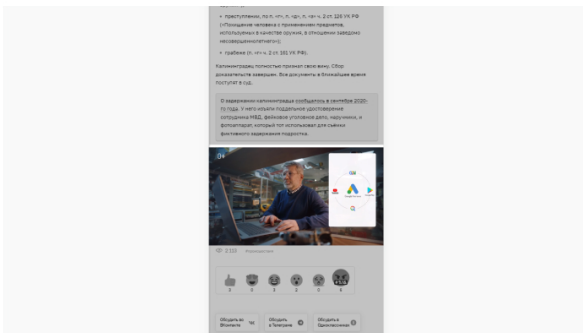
• преступления, по п. «г», п. «д», п. «ж» ч. 2 ст. 126 УК РФ («Похищение человека с применением предметов, используемых в качестве оружия, в отношении заведомо несовершеннолетнего»);

• грабежа (п. «г» ч. 2 ст. 161 УК РФ).

Калининградец полностью признал свою вину. Сбор доказательств завершен. Все документы в ближайшее время поступят в суд.

О задержании калининградца сообщалось в сентябре 2020-го года. У него изъяли поддельное удостоверение сотрудника МВД, фейковое уголовное дело, наручники, и фотоаппарат, который тот использовал для съемки фиктивного задержания подростка.

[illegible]

2 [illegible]

Обсудить во ВКонтакте
Обсудить в Телеграме
Обсудить в Одноклассниках